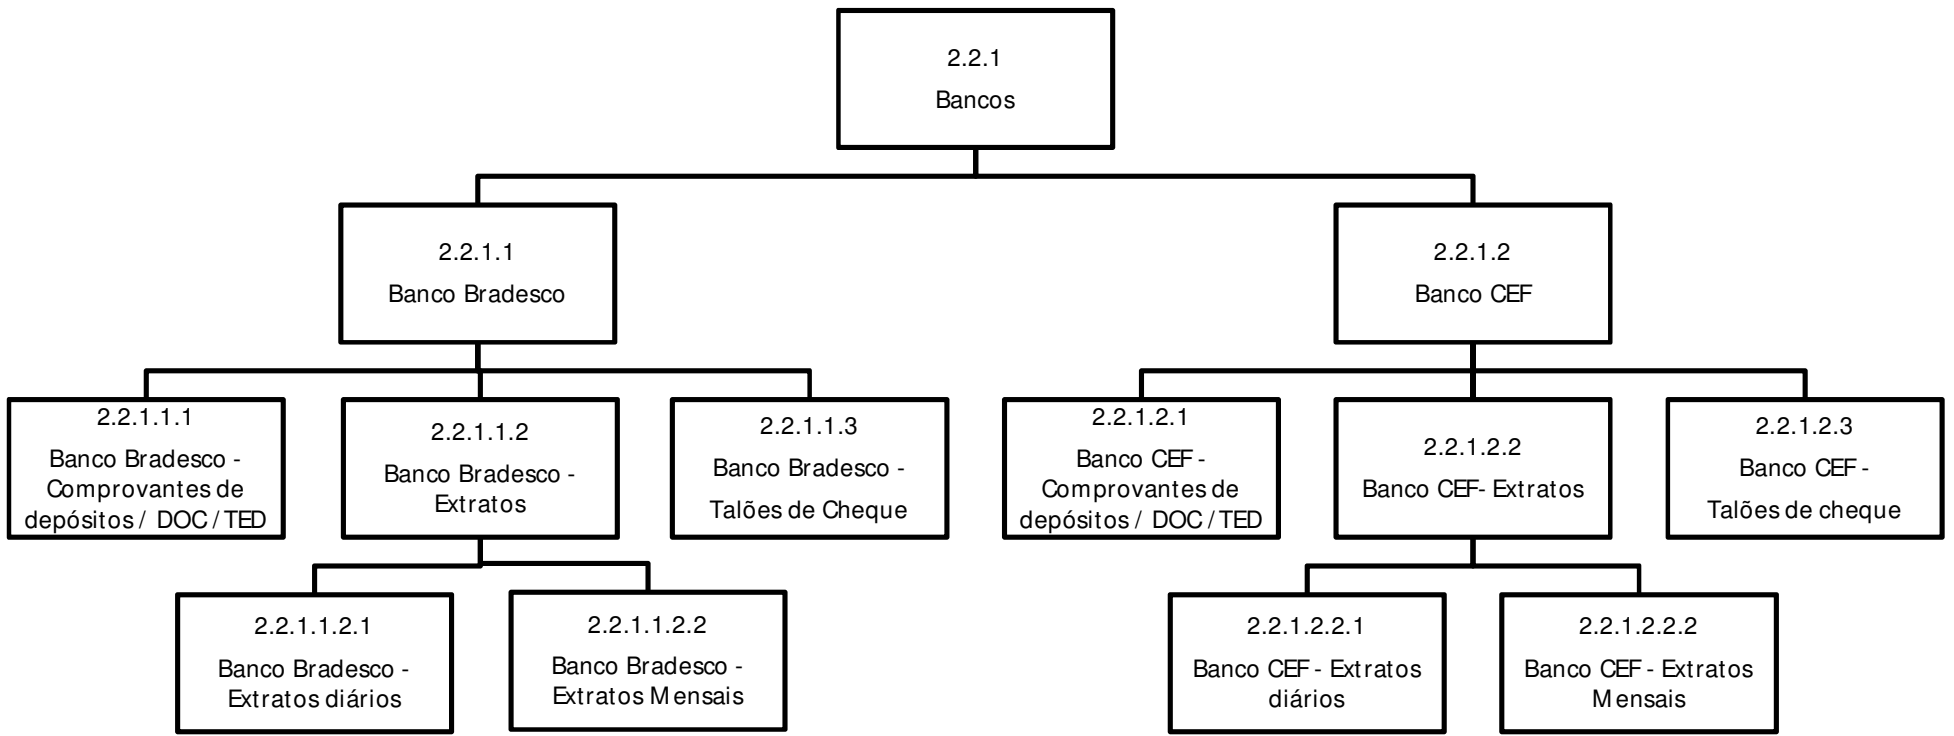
2.2.1
Bancos

2.2.1.1
Banco Bradesco

2.2.1.2
Banco CEF

2.2.1.1.1
Banco Bradesco - Comprovantes de depósitos / DOC / TED

2.2.1.1.2
Banco Bradesco - Extratos

2.2.1.1.3
Banco Bradesco - Talões de Cheque

2.2.1.2.1
Banco CEF - Comprovantes de depósitos / DOC / TED

2.2.1.2.2
Banco CEF- Extratos

2.2.1.2.3
Banco CEF - Talões de cheque

2.2.1.1.2.1
Banco Bradesco - Extratos diários

2.2.1.1.2.2
Banco Bradesco - Extratos Mensais

2.2.1.2.2.1
Banco CEF - Extratos diários

2.2.1.2.2.2
Banco CEF - Extratos Mensais